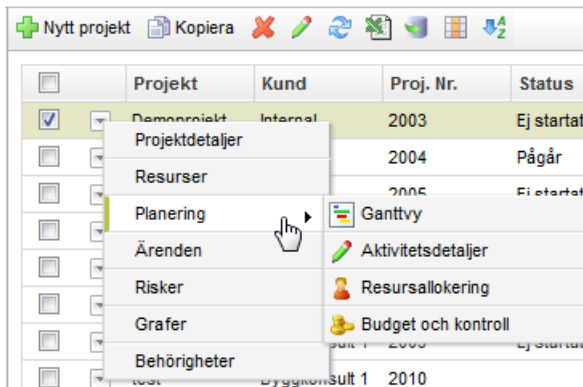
Nytt projekt Kopiera

| | | Projekt | Kund | Proj. Nr. | Status |
|---|---|---|---|---|---|
| | | Demoprojekt | Internal | 2003 | Ej startat |
| | | | | 2004 | Pågår |
| | | | | 2005 | Ej startat |
| | | | onsult 1 | 2009 | Ej startat |
| | | test | Byggkonsult 1 | 2010 | |

Projektdetaljer
Resurser
Planering
Ärenden
Risker
Grafer
Behörigheter

Ganttvy
Aktivitetsdetaljer
Resursallokering
Budget och kontroll